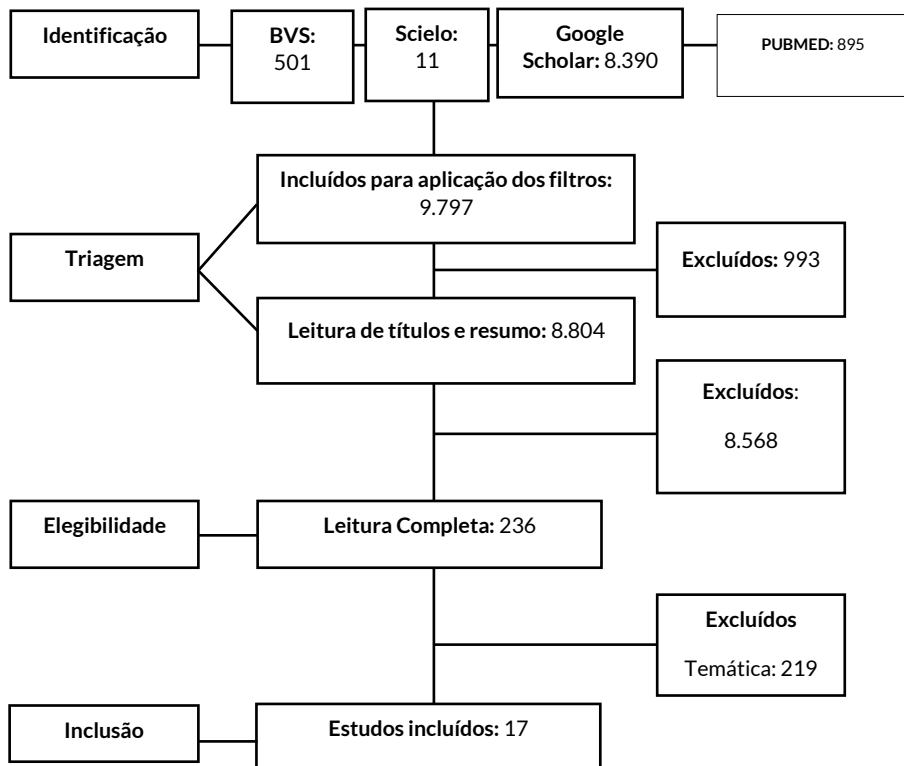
Identificação

BVS: 501

Scielo: 11

Google Scholar: 8.390

PUBMED: 895

Incluídos para aplicação dos filtros: 9.797

Triagem

Excluídos: 993

Leitura de títulos e resumo: 8.804

Excluídos:

8.568

Elegibilidade

Leitura Completa: 236

Excluídos

Temática: 219

Inclusão

Estudos incluídos: 17